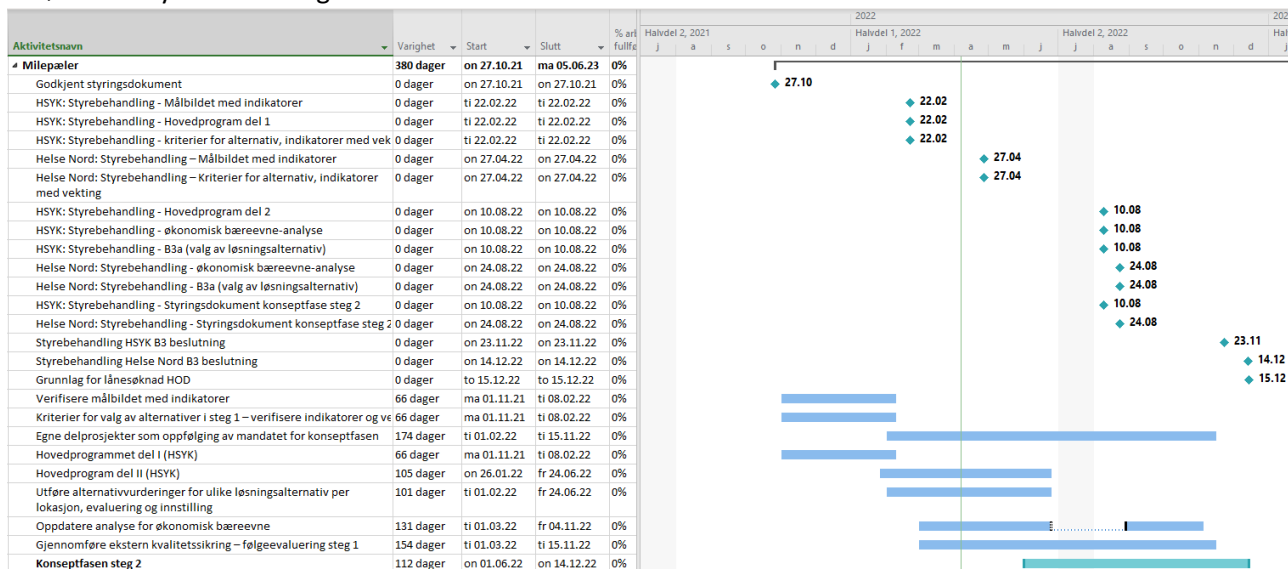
| Aktivitetsnavn | Varighet | Start | Slutt | % arb fullfø |
|---|---|---|---|---|
| ◢ Milepæler | 380 dager | on 27.10.21 | ma 05.06.23 | 0% |
| Godkjent styringsdokument | 0 dager | on 27.10.21 | on 27.10.21 | 0% |
| HSYK: Styrebehandling - Målbildet med indikatorer | 0 dager | ti 22.02.22 | ti 22.02.22 | 0% |
| HSYK: Styrebehandling - Hovedprogram del 1 | 0 dager | ti 22.02.22 | ti 22.02.22 | 0% |
| HSYK: Styrebehandling - kriterier for alternativ, indikatorer med vek | 0 dager | ti 22.02.22 | ti 22.02.22 | 0% |
| Helse Nord: Styrebehandling – Målbildet med indikatorer | 0 dager | on 27.04.22 | on 27.04.22 | 0% |
| Helse Nord: Styrebehandling – Kriterier for alternativ, indikatorer med vekting | 0 dager | on 27.04.22 | on 27.04.22 | 0% |
| HSYK: Styrebehandling - Hovedprogram del 2 | 0 dager | on 10.08.22 | on 10.08.22 | 0% |
| HSYK: Styrebehandling - økonomisk bæreevne-analyse | 0 dager | on 10.08.22 | on 10.08.22 | 0% |
| HSYK: Styrebehandling - B3a (valg av løsningsalternativ) | 0 dager | on 10.08.22 | on 10.08.22 | 0% |
| Helse Nord: Styrebehandling - økonomisk bæreevne-analyse | 0 dager | on 24.08.22 | on 24.08.22 | 0% |
| Helse Nord: Styrebehandling - B3a (valg av løsningsalternativ) | 0 dager | on 24.08.22 | on 24.08.22 | 0% |
| HSYK: Styrebehandling - Styringsdokument konseptfase steg 2 | 0 dager | on 10.08.22 | on 10.08.22 | 0% |
| Helse Nord: Styrebehandling - Styringsdokument konseptfase steg 2 | 0 dager | on 24.08.22 | on 24.08.22 | 0% |
| Styrebehandling HSYK B3 beslutning | 0 dager | on 23.11.22 | on 23.11.22 | 0% |
| Styrebehandling Helse Nord B3 beslutning | 0 dager | on 14.12.22 | on 14.12.22 | 0% |
| Grunnlag for lånesøknad HOD | 0 dager | to 15.12.22 | to 15.12.22 | 0% |
| Verifisere målbildet med indikatorer | 66 dager | ma 01.11.21 | ti 08.02.22 | 0% |
| Kriterier for valg av alternativer i steg 1 – verifisere indikatorer og ve | 66 dager | ma 01.11.21 | ti 08.02.22 | 0% |
| Egne delprosjekter som oppfølging av mandatet for konseptfasen | 174 dager | ti 01.02.22 | ti 15.11.22 | 0% |
| Hovedprogrammet del I (HSYK) | 66 dager | ma 01.11.21 | ti 08.02.22 | 0% |
| Hovedprogram del II (HSYK) | 105 dager | on 26.01.22 | fr 24.06.22 | 0% |
| Utføre alternativvurderinger for ulike løsningsalternativ per lokasjon, evaluering og innstilling | 101 dager | ti 01.02.22 | fr 24.06.22 | 0% |
| Oppdatere analyse for økonomisk bæreevne | 131 dager | ti 01.03.22 | fr 04.11.22 | 0% |
| Gjennomføre ekstern kvalitetssikring – følgeevaluering steg 1 | 154 dager | ti 01.03.22 | ti 15.11.22 | 0% |
| Konseptfasen steg 2 | 112 dager | on 01.06.22 | on 14.12.22 | 0% |

2022
Halvdel 2, 2021 | Halvdel 1, 2022 | Halvdel 2, 2022 | Hal
j a s o n d j f m a m j j a s o n d j

27.10
22.02
22.02
22.02
27.04
27.04
10.08
10.08
10.08
24.08
24.08
10.08
24.08
23.11
14.12
15.12